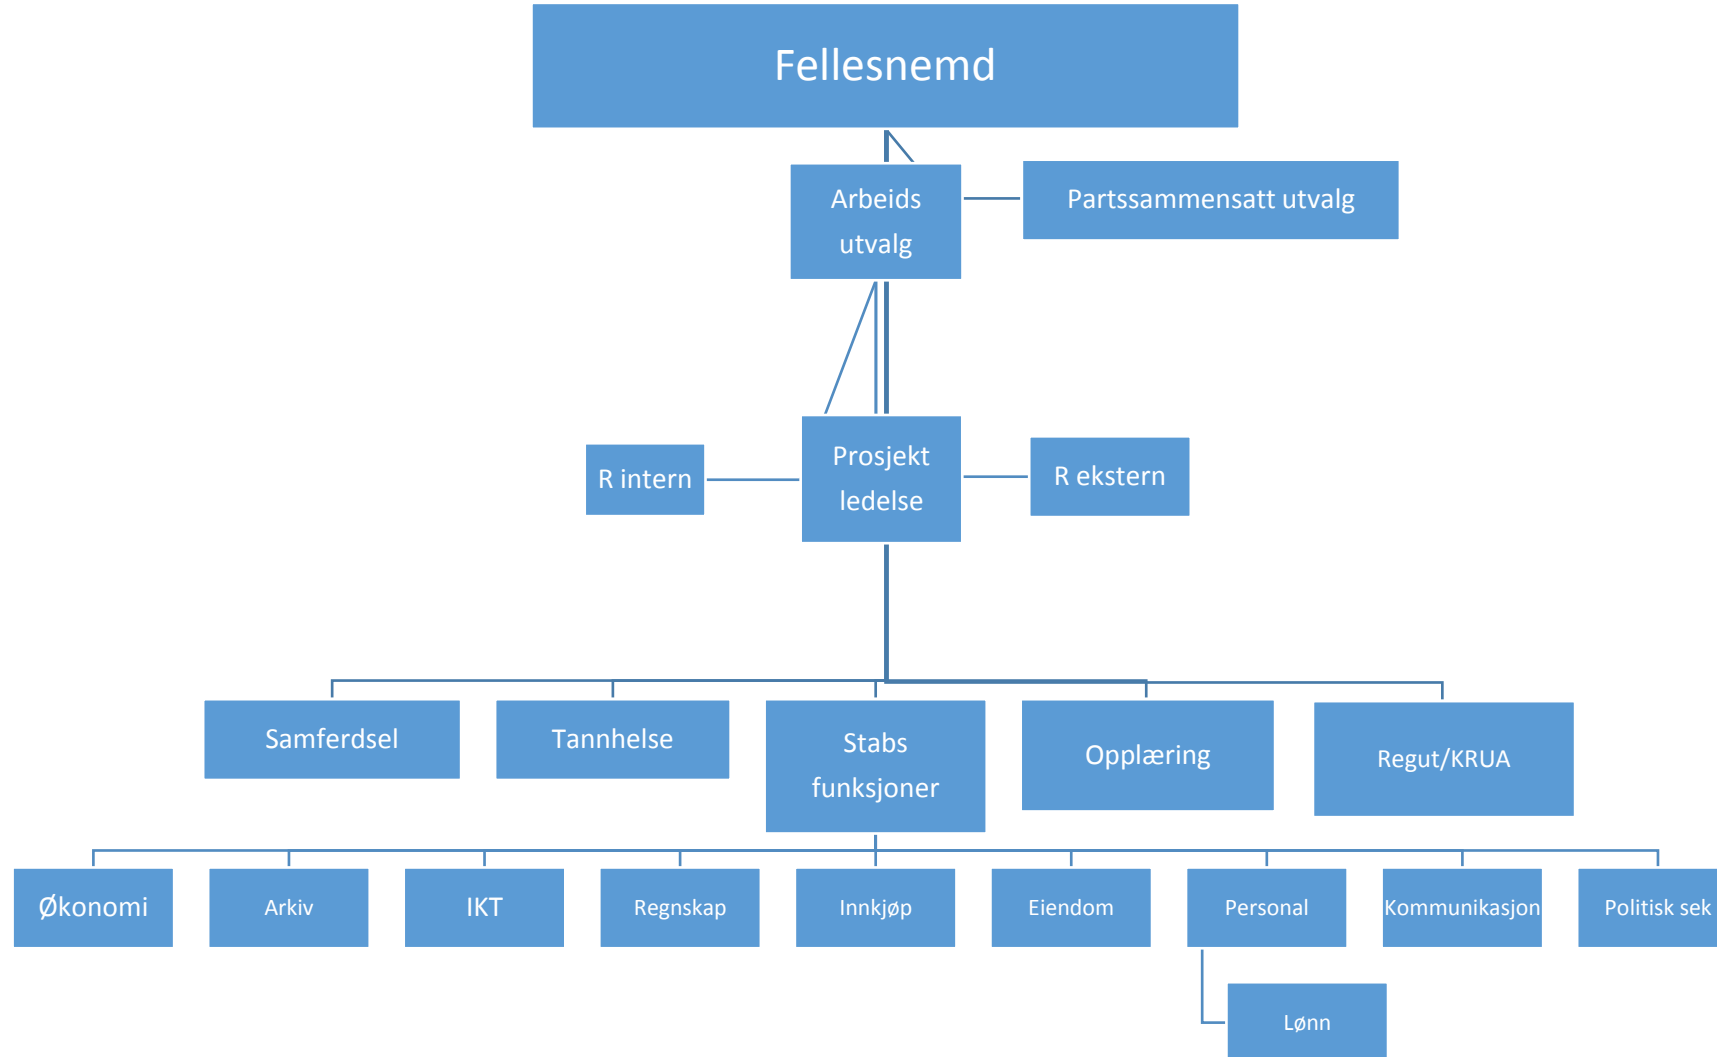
Fellesnemd

Arbeids utvalg

Partssammensatt utvalg

R intern

Prosjekt ledelse

R ekstern

Samferdsel

Tannhelse

Stabs funksjoner

Opplæring

Regut/KRUA

Økonomi

Arkiv

IKT

Regnskap

Innkjøp

Eiendom

Personal

Kommunikasjon

Politisk sek

Lønn